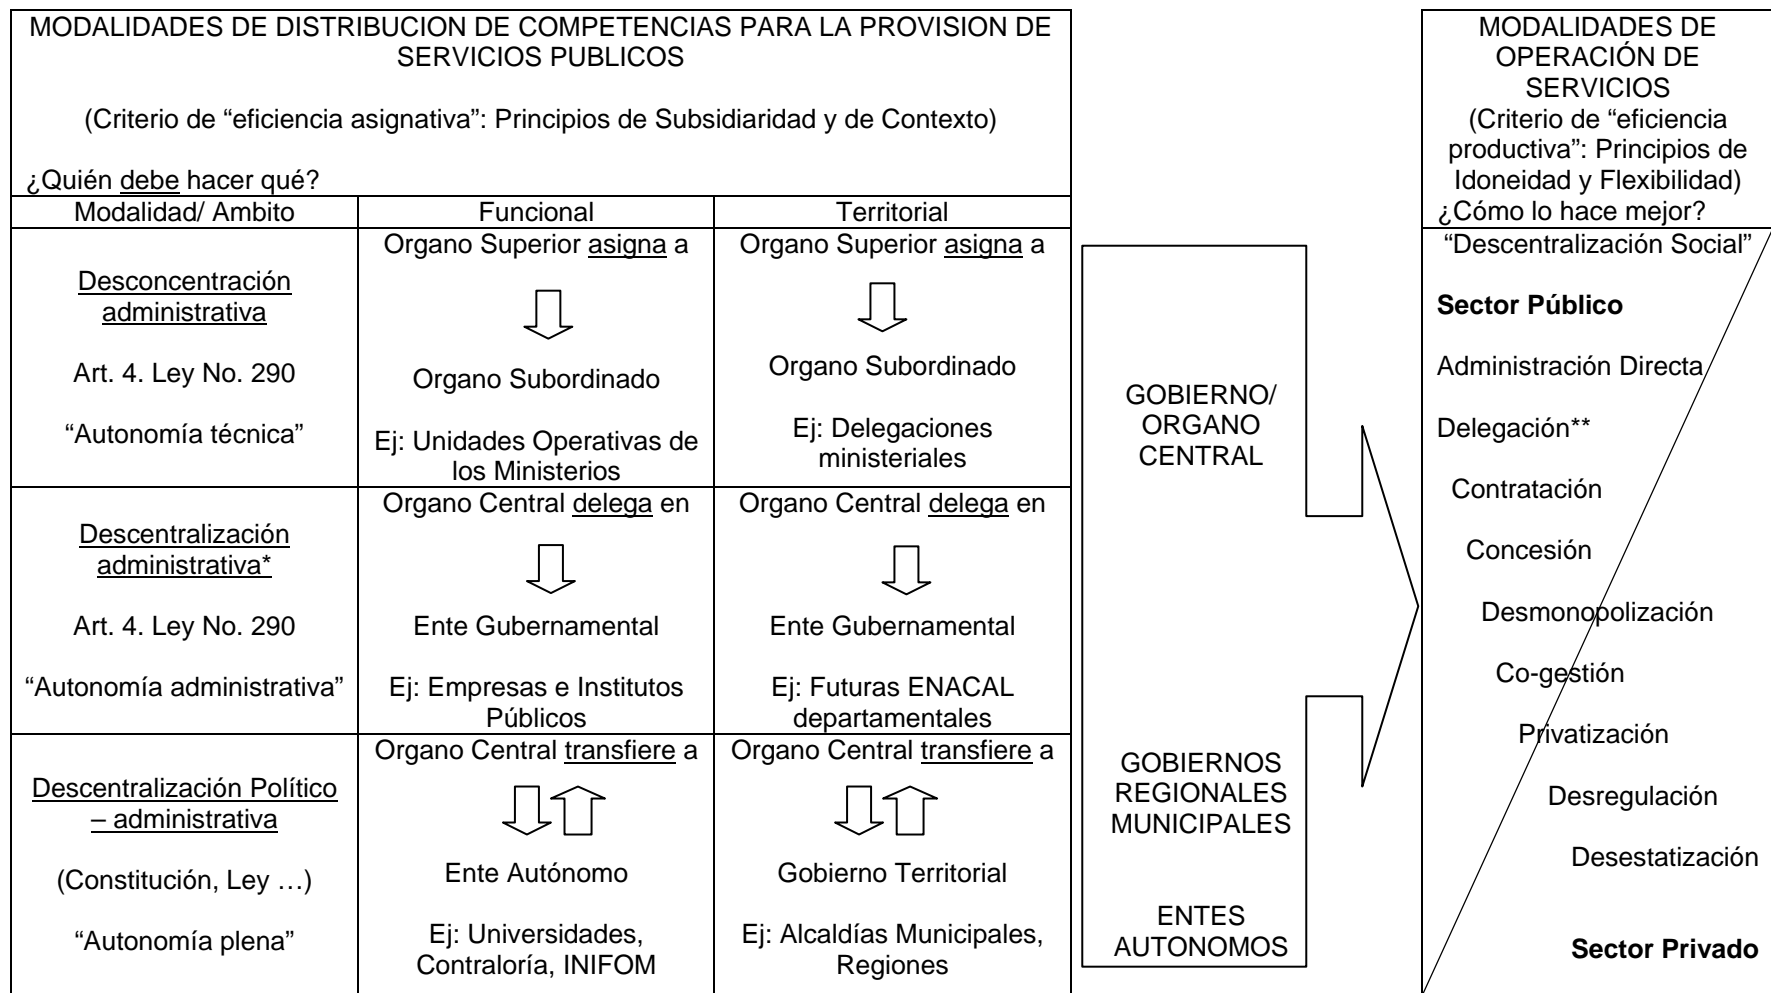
MODALIDADES DE DISTRIBUCION DE COMPETENCIAS PARA LA PROVISION DE SERVICIOS PUBLICOS

(Criterio de “eficiencia asignativa”: Principios de Subsidiaridad y de Contexto)

¿Quién debe hacer qué?

| Modalidad/ Ambito | Funcional | Territorial |
|---|---|---|
| Desconcentración administrativa<br>Art. 4. Ley No. 290<br>“Autonomía técnica” | Organo Superior asigna a<br>Organo Subordinado<br>Ej: Unidades Operativas de los Ministerios | Organo Superior asigna a<br>Organo Subordinado<br>Ej: Delegaciones ministeriales |
| Descentralización administrativa*<br>Art. 4. Ley No. 290<br>“Autonomía administrativa” | Organo Central delega en<br>Ente Gubernamental<br>Ej: Empresas e Institutos Públicos | Organo Central delega en<br>Ente Gubernamental<br>Ej: Futuras ENACAL departamentales |
| Descentralización Político – administrativa<br>(Constitución, Ley …)<br>“Autonomía plena” | Organo Central transfiere a<br>Ente Autónomo<br>Ej: Universidades, Contraloría, INIFOM | Organo Central transfiere a<br>Gobierno Territorial<br>Ej: Alcaldías Municipales, Regiones |

GOBIERNO/ ORGANO CENTRAL

GOBIERNOS REGIONALES MUNICIPALES

ENTES AUTONOMOS

MODALIDADES DE OPERACIÓN DE SERVICIOS
(Criterio de “eficiencia productiva”: Principios de Idoneidad y Flexibilidad)
¿Cómo lo hace mejor?

“Descentralización Social”

Sector Público

Administración Directa

Delegación**

Contratación

Concesión

Desmonopolización

Co-gestión

Privatización

Desregulación

Desestatización

Sector Privado